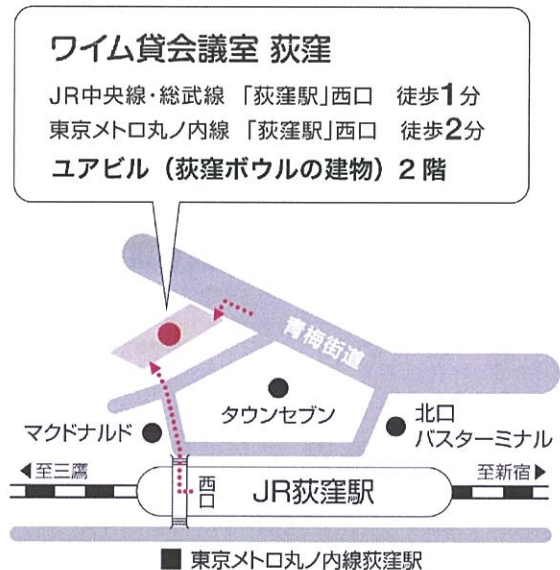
ワイム貸会議室 荻窪

JR中央線・総武線 「荻窪駅」西口 徒歩1分
東京メトロ丸ノ内線 「荻窪駅」西口 徒歩2分
ユアビル（荻窪ボウルの建物）2階

青梅街道

タウンセブン

マクドナルド

北口
バスターミナル

◀至三鷹

至新宿▶

西
口

JR荻窪駅

■ 東京メトロ丸ノ内線荻窪駅